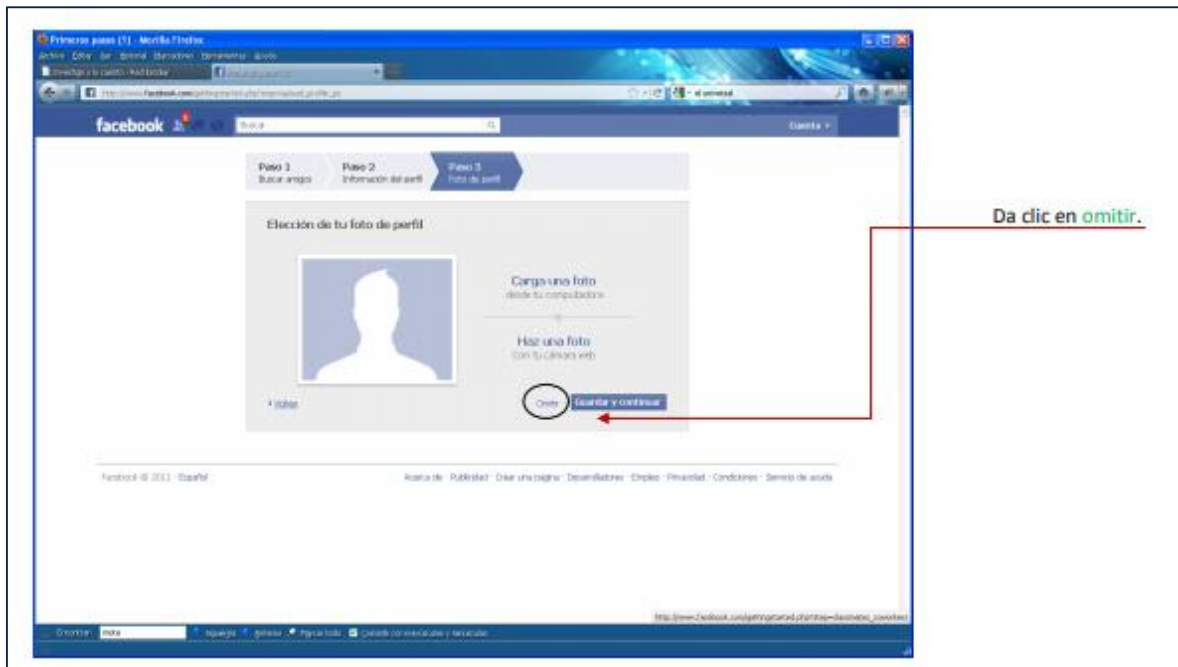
Primeros pasos (1) - Mozilla Firefox
Archivo Editar Ver Historial Marcadores Herramientas Ayuda
http://www.facebook.com/gettingstarted.php?step=upload_profile_pic
facebook
Buscar
Cuenta
Paso 1 Buscar amigos
Paso 2 Información del perfil
Paso 3 Foto de perfil
Elección de tu foto de perfil
Carga una foto desde tu computadora
Haz una foto con tu cámara web
Volver
Omitir
Guardar y continuar
Facebook © 2011 · Español
Acerca de · Publicidad · Crear una página · Desarrolladores · Empleo · Privacidad · Condiciones · Servicio de ayuda
Da clic en omitir.